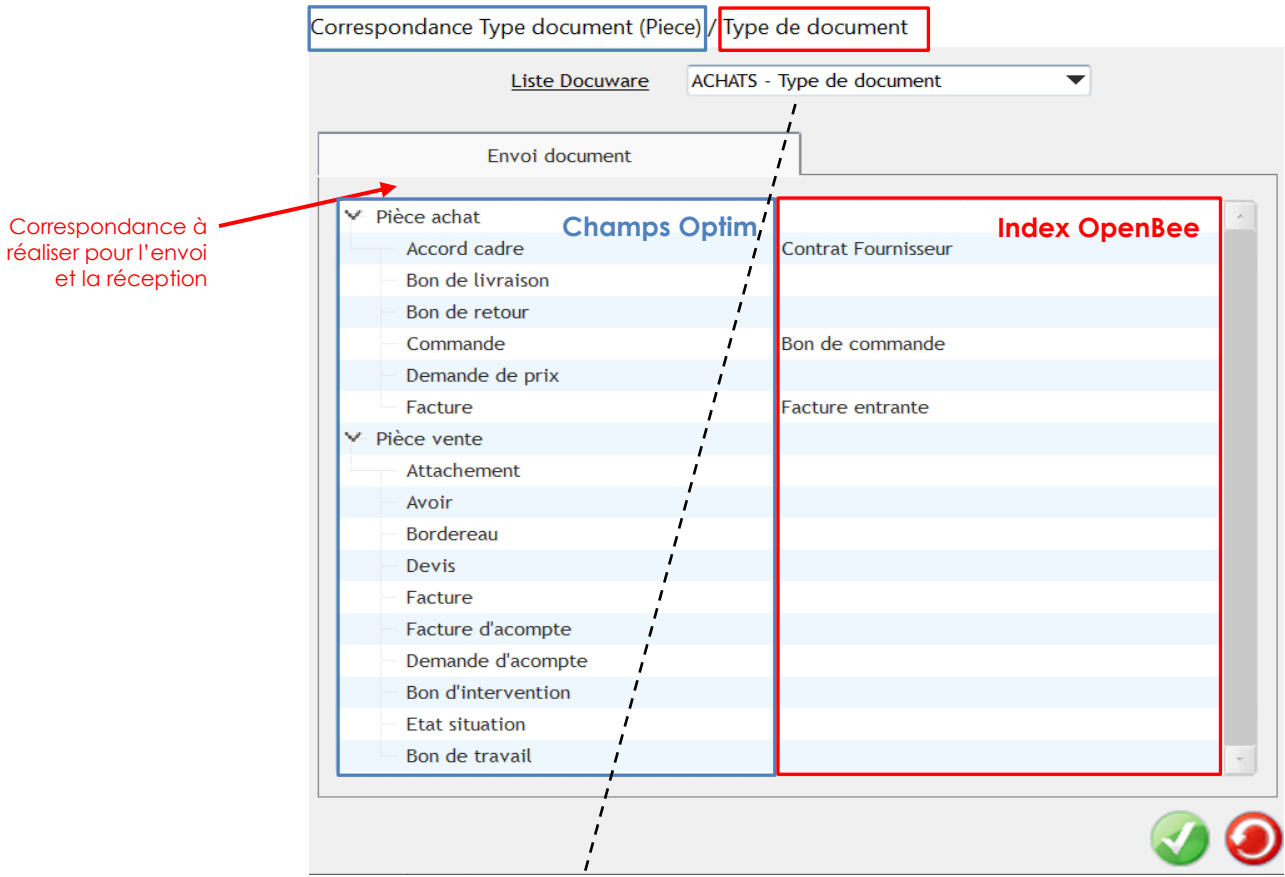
Correspondance Type document (Piece) / Type de document

Liste Docuware ACHATS - Type de document

Envoi document

Correspondance à réaliser pour l'envoi et la réception

Champs Optim

Index OpenBee

| Champs Optim | Index OpenBee |
|---|---|
| Pièce achat | |
| Accord cadre | Contrat Fournisseur |
| Bon de livraison | |
| Bon de retour | |
| Commande | Bon de commande |
| Demande de prix | |
| Facture | Facture entrante |
| Pièce vente | |
| Attachement | |
| Avoir | |
| Bordereau | |
| Devis | |
| Facture | |
| Facture d'acompte | |
| Demande d'acompte | |
| Bon d'intervention | |
| Etat situation | |
| Bon de travail | |